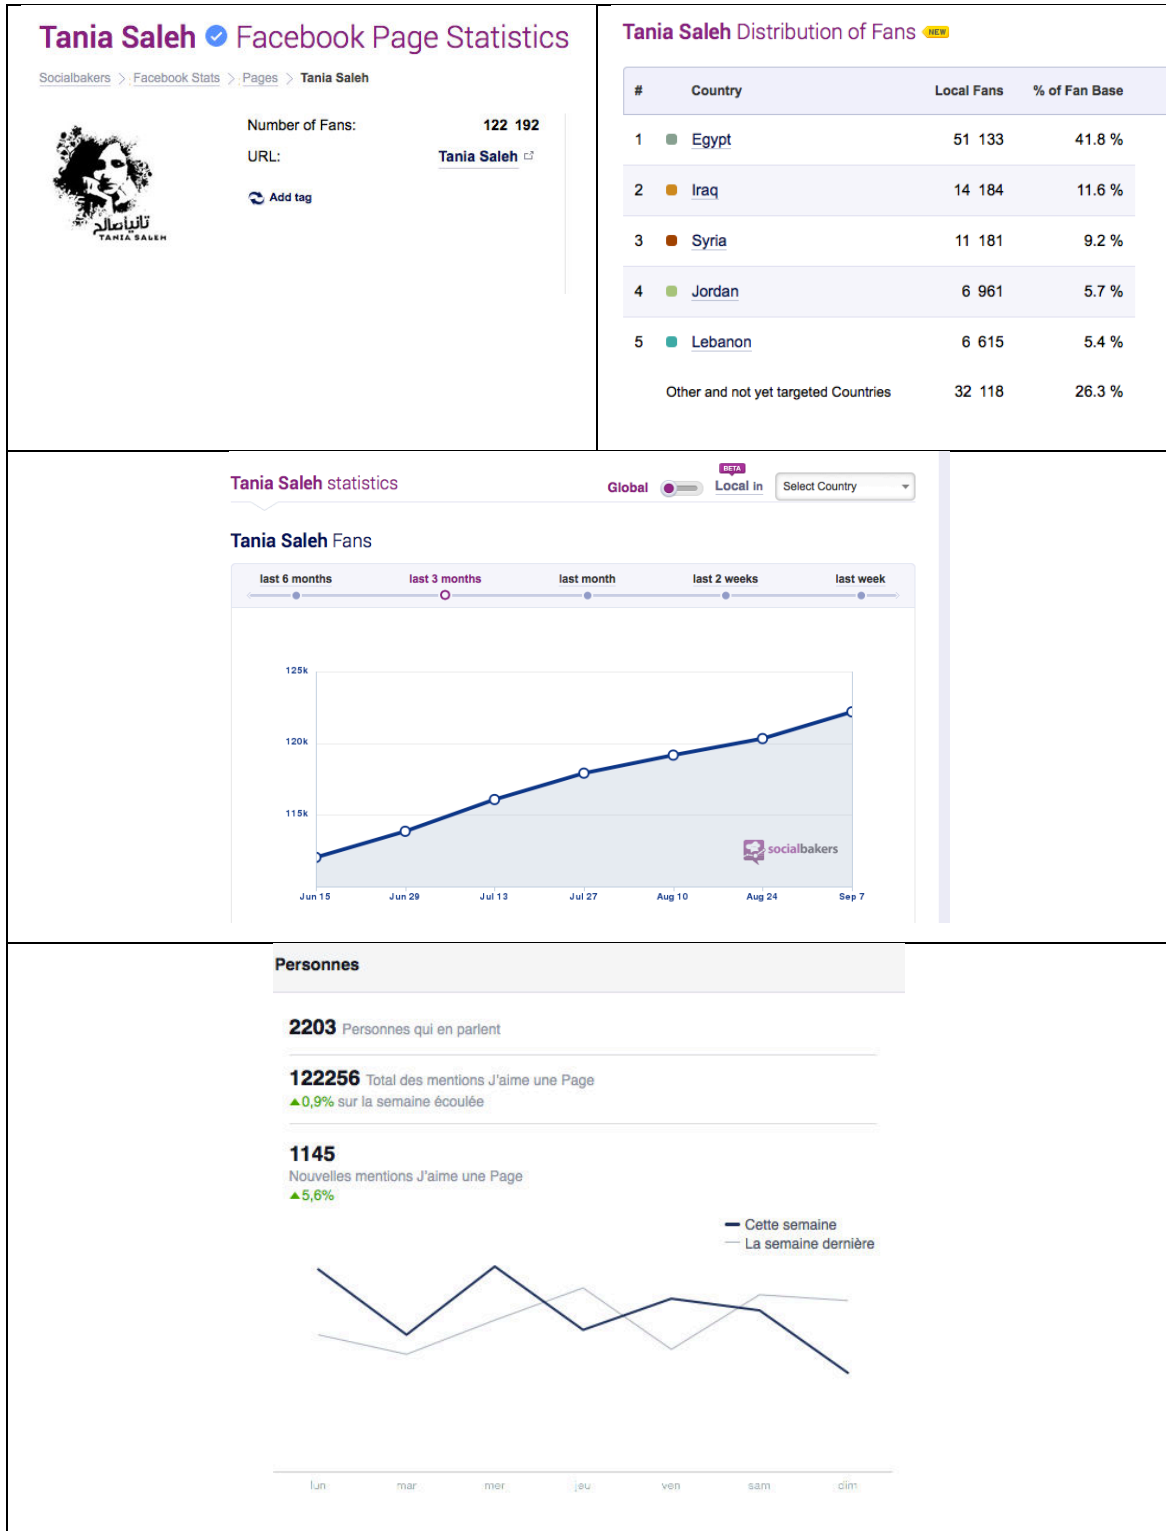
Tania Saleh Facebook Page Statistics

Socialbakers > Facebook Stats > Pages > Tania Saleh

تانيا صالح
TANIA SALEH

Number of Fans: 122 192
URL: Tania Saleh
Add tag

Tania Saleh Distribution of Fans NEW

| # | Country | Local Fans | % of Fan Base |
|---|---|---|---|
| 1 | Egypt | 51 133 | 41.8 % |
| 2 | Iraq | 14 184 | 11.6 % |
| 3 | Syria | 11 181 | 9.2 % |
| 4 | Jordan | 6 961 | 5.7 % |
| 5 | Lebanon | 6 615 | 5.4 % |
| | Other and not yet targeted Countries | 32 118 | 26.3 % |

Tania Saleh statistics

Global BETA Local in Select Country

Tania Saleh Fans

last 6 months last 3 months last month last 2 weeks last week

125k
120k
115k

socialbakers

Jun 15 Jun 29 Jul 13 Jul 27 Aug 10 Aug 24 Sep 7

Personnes

2203 Personnes qui en parlent

122256 Total des mentions J'aime une Page
▲0,9% sur la semaine écoulée

1145
Nouvelles mentions J'aime une Page
▲5,6%

Cette semaine
La semaine dernière

lun mar mer jeu ven sam dim